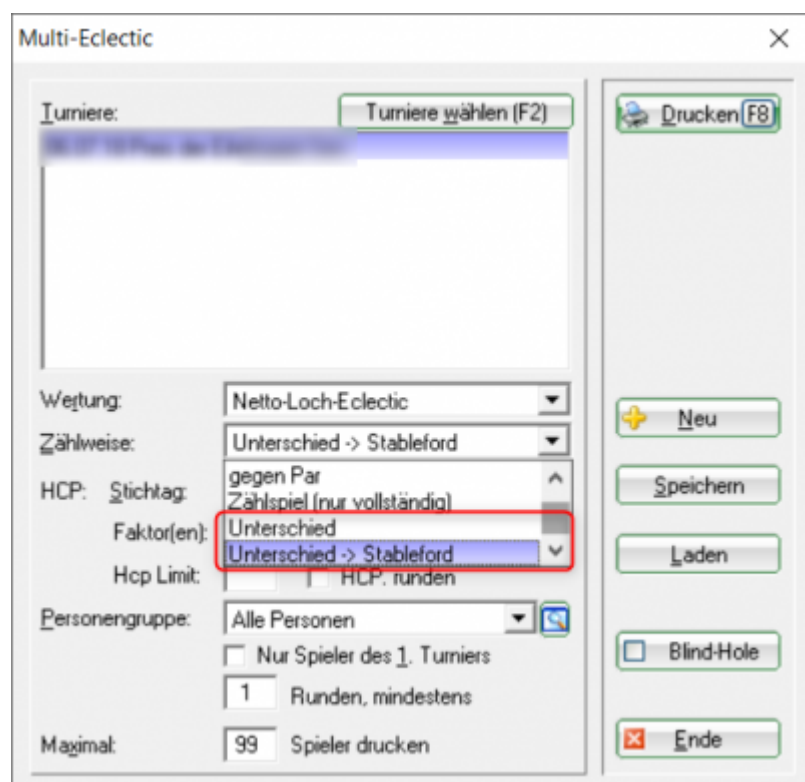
Multi-Eclectic

Turniere:

Turniere wählen (F2)

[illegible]

Drucken F8

Wertung: Netto-Loch-Eclectic

Zählweise: Unterschied -> Stableford

HCP: Stichtag:

gegen Par
Zählspiel (nur vollständig)
Unterschied
Unterschied -> Stableford

Faktor(en):

Hcp Limit:

HCP. runden

Neu

Speichern

Laden

Personengruppe: Alle Personen

Nur Spieler des 1. Turniers

1 Runden, mindestens

Blind-Hole

Maximal: 99 Spieler drucken

Ende